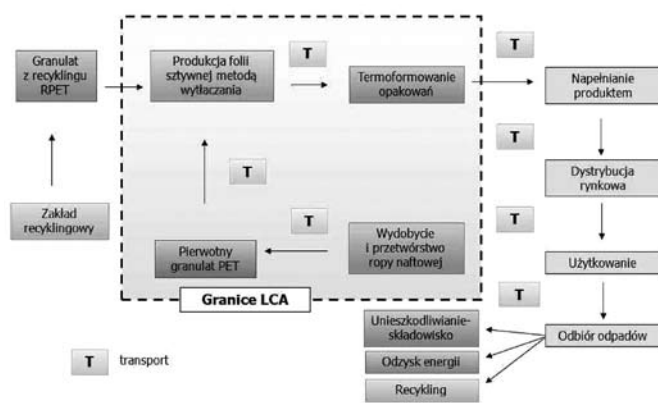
Granulat z recyklingu RPET

Produkcja folii sztywnej metodą wytłaczania

T

Termoformowanie opakowań

T

Napełnianie produktem

T

T

Dystrybucja rynkowa

Zakład recyklingowy

T

Wydobycie i przetwórstwo ropy naftowej

T

Pierwotny granulat PET

Użytkowanie

Granice LCA

T

Unieszkodliwianie-składowisko

Odbiór odpadów

T transport

Odzysk energii

Recykling